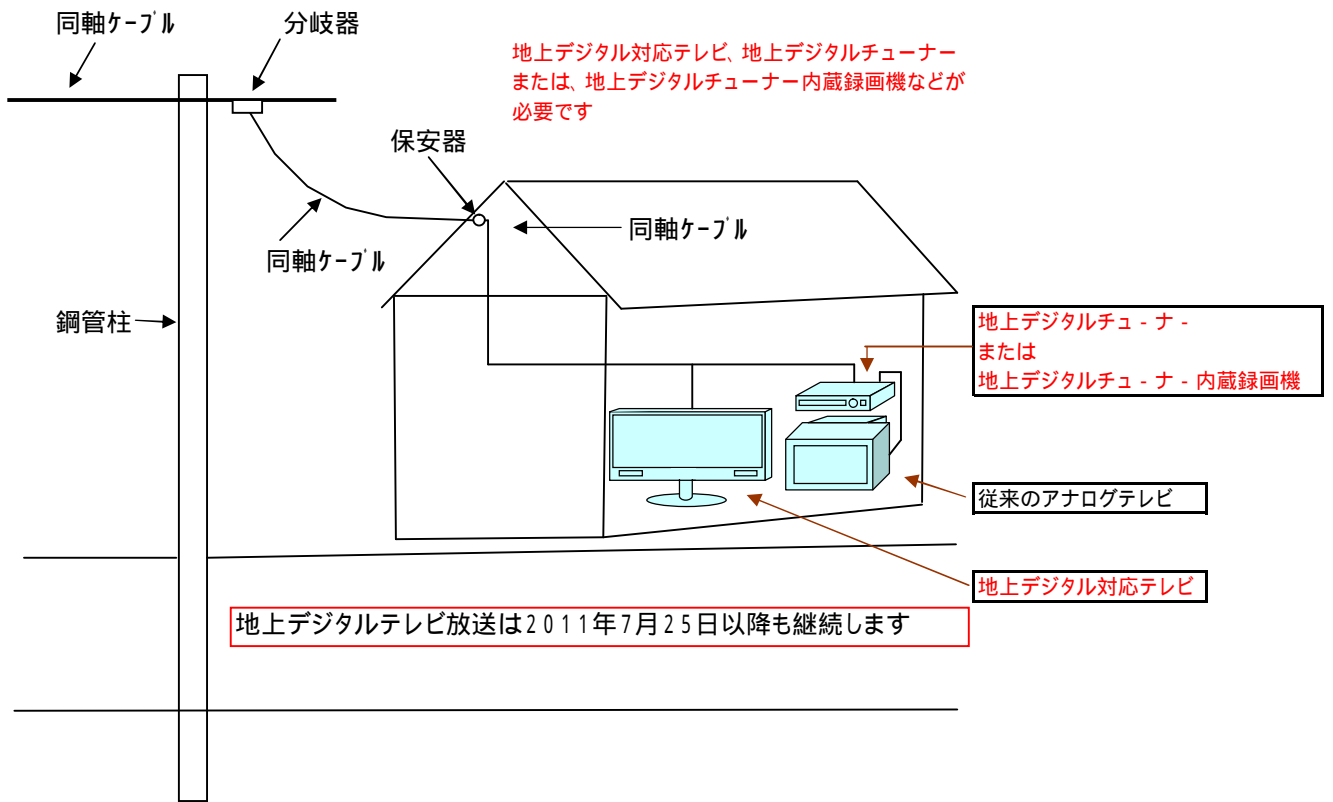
同軸ケーブル

分岐器

地上デジタル対応テレビ、地上デジタルチューナーまたは、地上デジタルチューナー内蔵録画機などが必要です

保安器

同軸ケーブル

同軸ケーブル

鋼管柱

地上デジタルチュ - ナ -
または
地上デジタルチュ - ナ - 内蔵録画機

従来のアナログテレビ

地上デジタル対応テレビ

地上デジタルテレビ放送は2011年7月25日以降も継続します